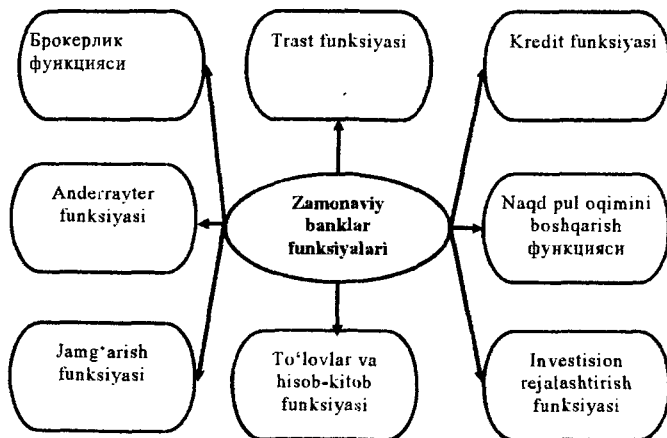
Брокерлик функцияси

Trast funksiyasi

Kredit funksiyasi

Anderrayter funksiyasi

Zamonaviy banklar funksiyalari

Naqd pul oqimini boshqarish функцияси

Jamg'arish funksiyasi

To'lovlar va hisob-kitob funksiyasi

Investision rejalashtirish funksiyasi